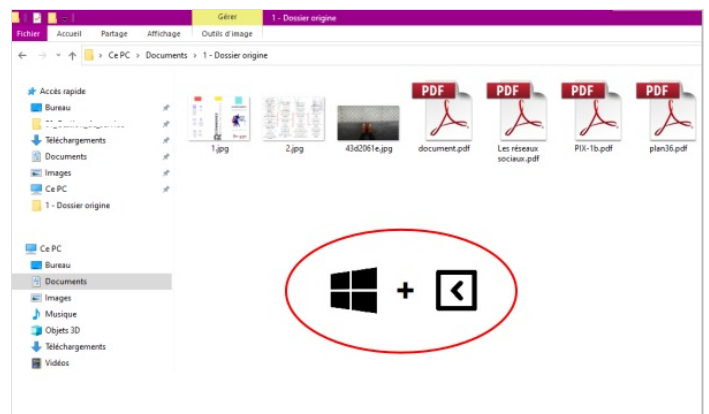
Gérer
1 - Dossier origine
Fichier
Accueil
Partage
Affichage
Outils d'image

Ce PC > Documents > 1 - Dossier origine

Accès rapide
Bureau
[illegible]
Téléchargements
Documents
Images
Ce PC
1 - Dossier origine

Ce PC
Bureau
Documents
Images
Musique
Objets 3D
Téléchargements
Vidéos

1.jpg
2.jpg
43d2061e.jpg
PDF
document.pdf
PDF
Les réseaux sociaux.pdf
PDF
PIX-1b.pdf
PDF
plan36.pdf

+